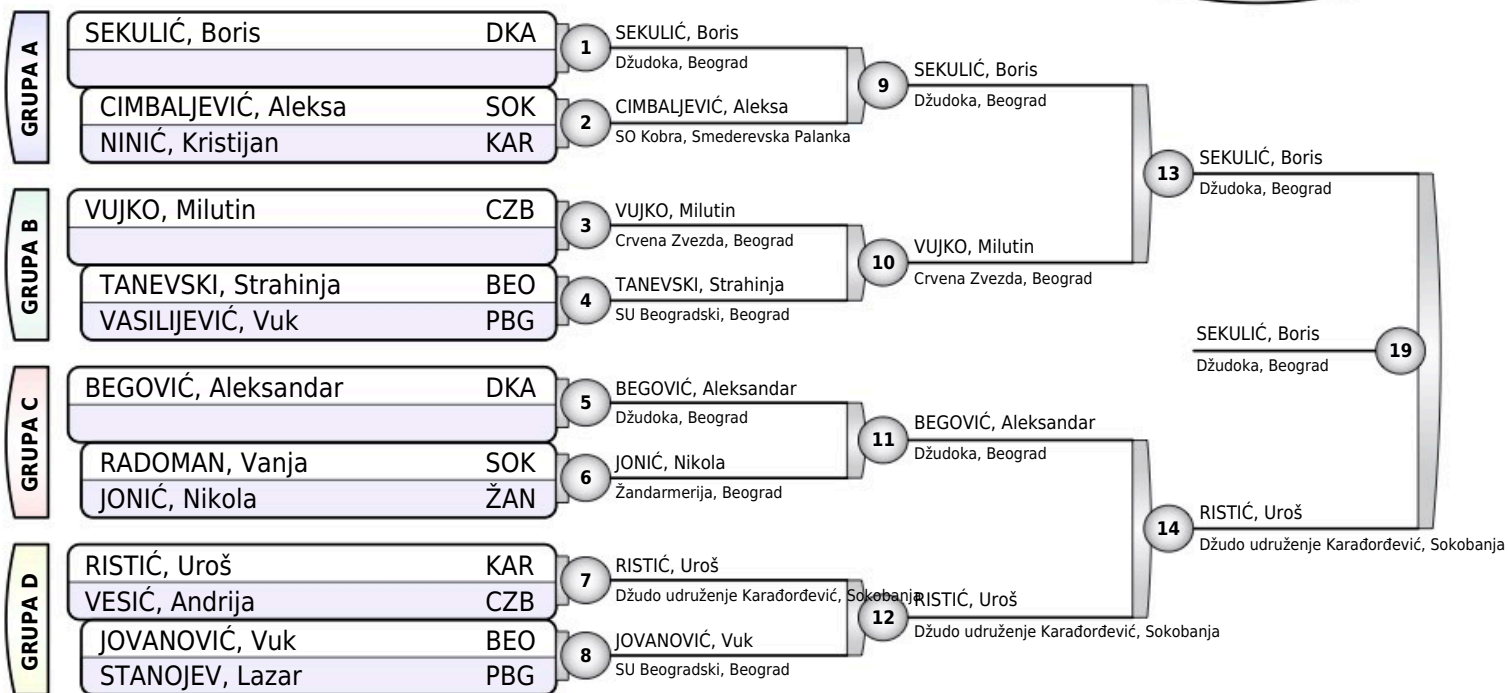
GRUPA A
SEKULIĆ, Boris DKA
CIMBALJEVIĆ, Aleksa SOK
NINIĆ, Kristijan KAR

GRUPA B
VUJKO, Milutin CZB
TANEVSKI, Strahinja BEO
VASILIJEVIĆ, Vuk PBG

GRUPA C
BEGOVIĆ, Aleksandar DKA
RADOMAN, Vanja SOK
JONIĆ, Nikola ŽAN

GRUPA D
RISTIĆ, Uroš KAR
VESIĆ, Andrija CZB
JOVANOVIĆ, Vuk BEO
STANOJEV, Lazar PBG

1
SEKULIĆ, Boris
Džudoka, Beograd

2
CIMBALJEVIĆ, Aleksa
SO Kobra, Smederevska Palanka

3
VUJKO, Milutin
Crvena Zvezda, Beograd

4
TANEVSKI, Strahinja
SU Beogradski, Beograd

5
BEGOVIĆ, Aleksandar
Džudoka, Beograd

6
JONIĆ, Nikola
Žandarmerija, Beograd

7
RISTIĆ, Uroš
Džudo udruženje Karađorđević, Sokobanja

8
JOVANOVIĆ, Vuk
SU Beogradski, Beograd

9
SEKULIĆ, Boris
Džudoka, Beograd

10
VUJKO, Milutin
Crvena Zvezda, Beograd

11
BEGOVIĆ, Aleksandar
Džudoka, Beograd

12
RISTIĆ, Uroš
Džudo udruženje Karađorđević, Sokobanja

13
SEKULIĆ, Boris
Džudoka, Beograd

14
RISTIĆ, Uroš
Džudo udruženje Karađorđević, Sokobanja

19
SEKULIĆ, Boris
Džudoka, Beograd